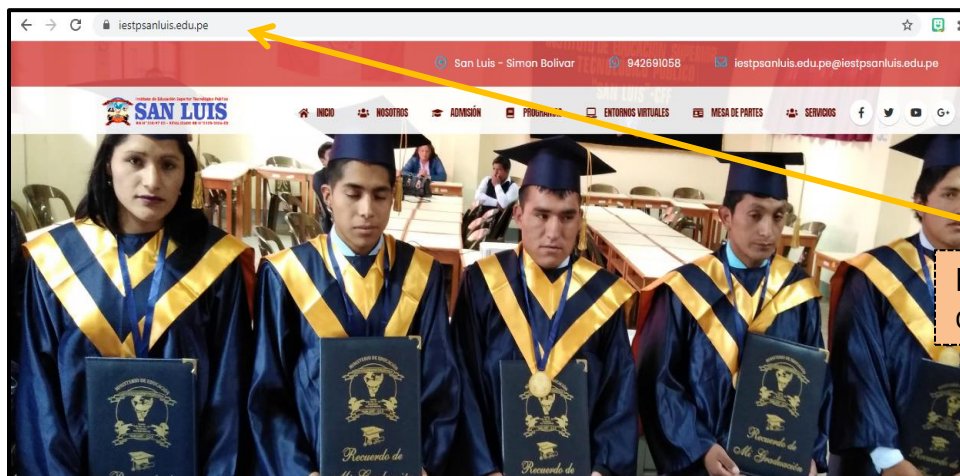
iestpsanluis.edu.pe

San Luis - Simon Bolivar 942691058 iestpsanluis.edu.pe@iestpsanluis.edu.pe

Instituto de Educación Superior Tecnológico Público
SAN LUIS

INICIO NOSOTROS ADMISIÓN PROGRAMAS ENTORNOS VIRTUALES MESA DE PARTES SERVICIOS

Recuerdo de Mi Graduación

Recuerdo de

Recuerdo de Mi Graduación